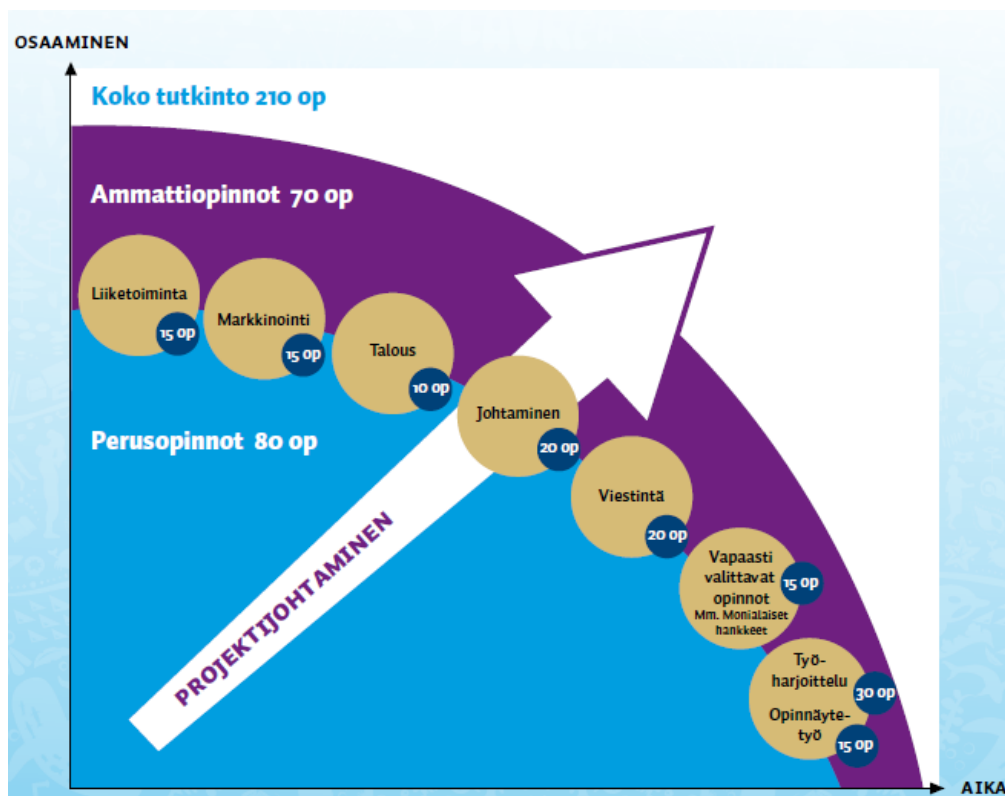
OSAAMINEN

Koko tutkinto 210 op

Ammattiopinnot 70 op

Liiketoiminta
15 op

Markkinointi
15 op

Talous
10 op

Johtaminen
20 op

Viestintä
20 op

Vapaasti valittavat opinnot
Mm. Monialaiset hankkeet
15 op

Työharjoittelu
30 op

Opinnäytetyö
15 op

Perusopinnot 80 op

PROJEKTIJOHTAMINEN

AIKA